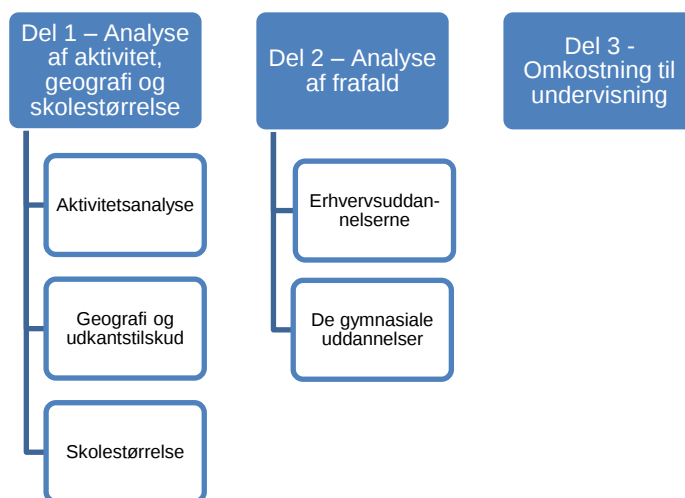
Del 1 – Analyse af aktivitet, geografi og skolestørrelse

Aktivitetsanalyse

Geografi og udkantstilskud

Skolestørrelse

Del 2 – Analyse af frafald

Erhvervsuddannelserne

De gymnasiale uddannelser

Del 3 - Omkostning til undervisning